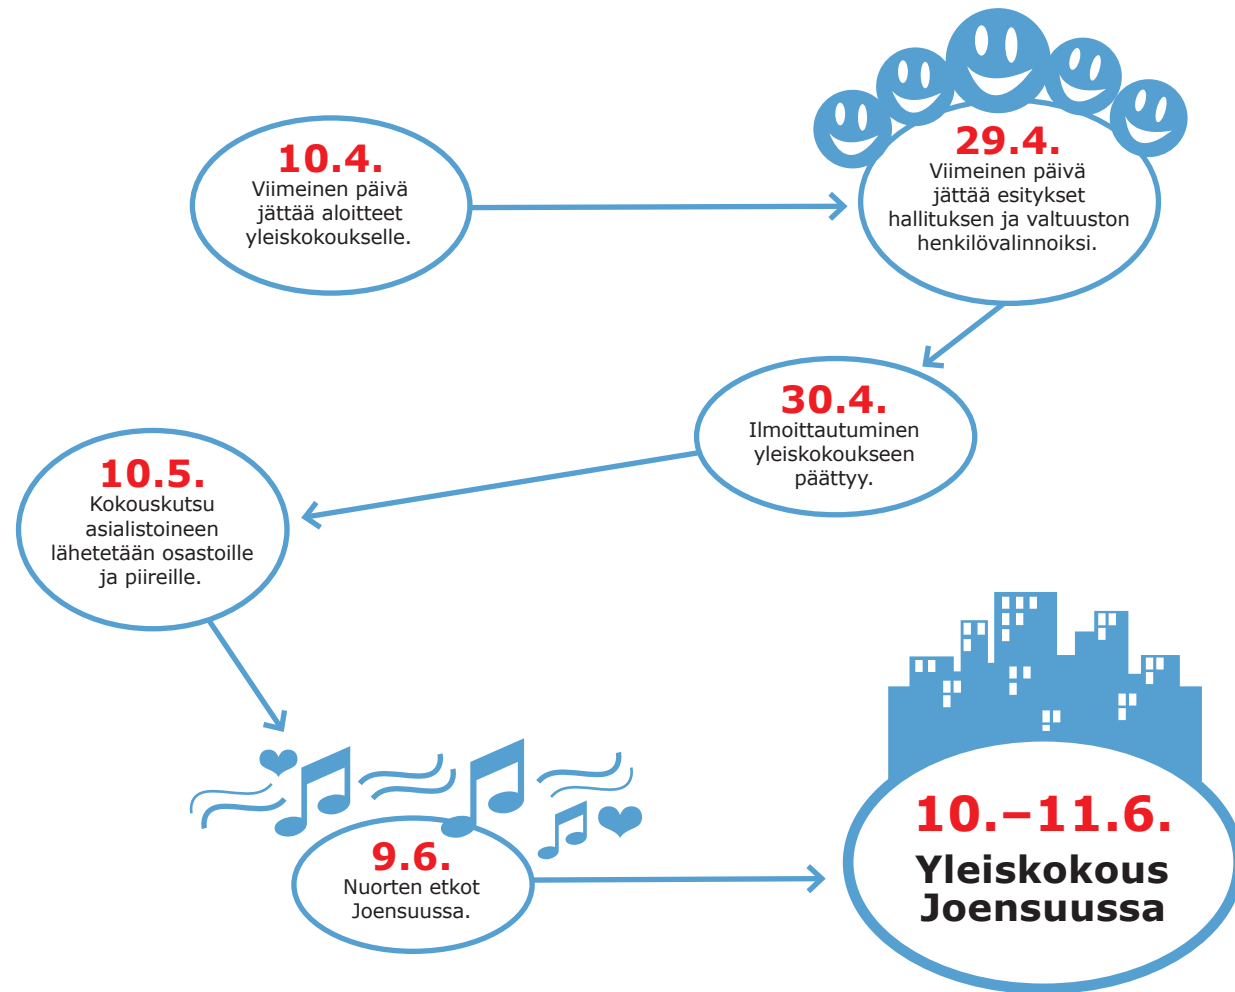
10.4.
Viimeinen päivä jättää aloitteet yleiskokoukselle.

29.4.
Viimeinen päivä jättää esitykset hallituksen ja valtuuston henkilövalinnoiksi.

30.4.
Ilmoittautuminen yleiskokoukseen päättyy.

10.5.
Kokouskutsu asialistoineen lähetetään osastoille ja piireille.

9.6.
Nuorten etkot Joensuussa.

10.–11.6.
Yleiskokous Joensuussa